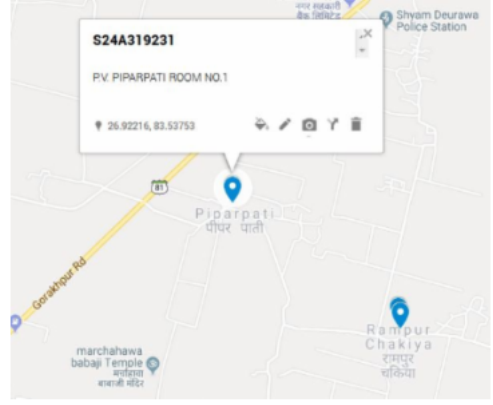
नगर सहकारी बैंक लिमिटेड

Shyam Deurawa Police Station

S24A319231

×

P.V. PIPARPATI ROOM NO.1

26.92216, 83.53753

81

Piparpati
पीपर पाती

Gorakhpur Rd

marchahawa babaji Temple
मरचहवा बाबाजी मंदिर

Rampur Chakiya
रामपुर चकिया